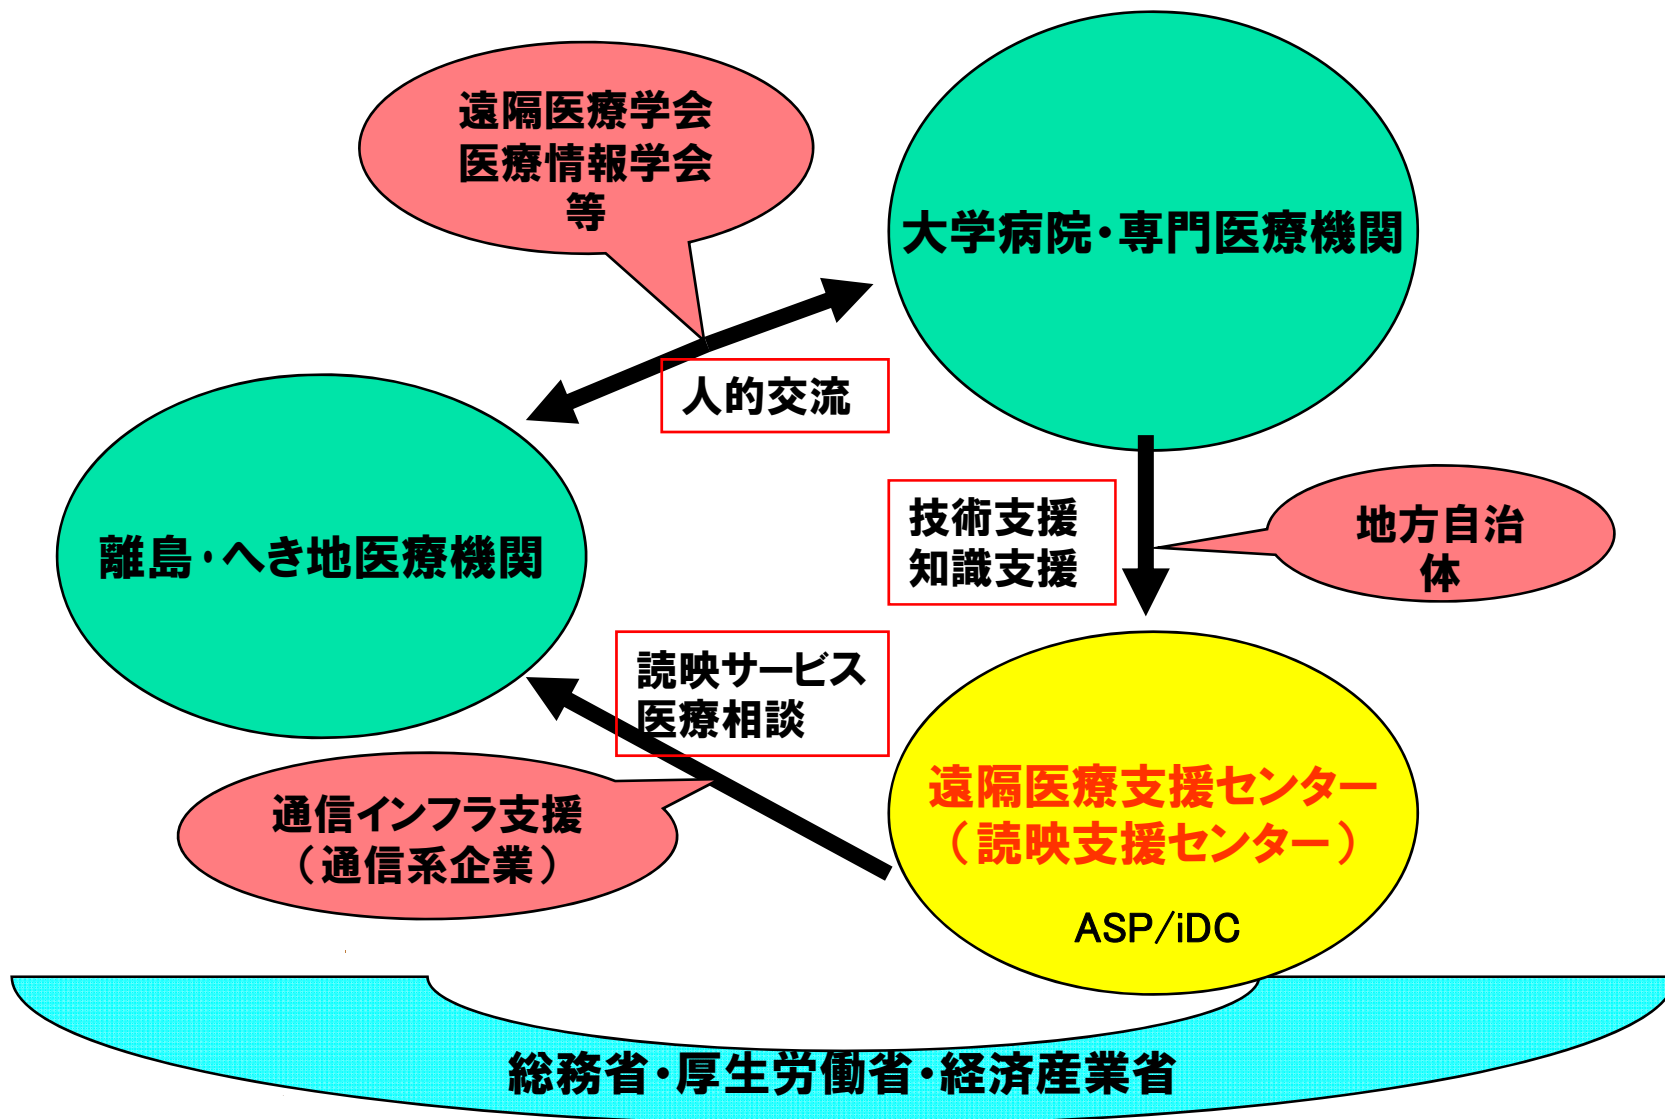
遠隔医療学会
医療情報学会
等

大学病院・専門医療機関

人的交流

離島・へき地医療機関

技術支援
知識支援

地方自治体

読映サービス
医療相談

遠隔医療支援センター
（読映支援センター）
ASP/iDC

通信インフラ支援
（通信系企業）

総務省・厚生労働省・経済産業省